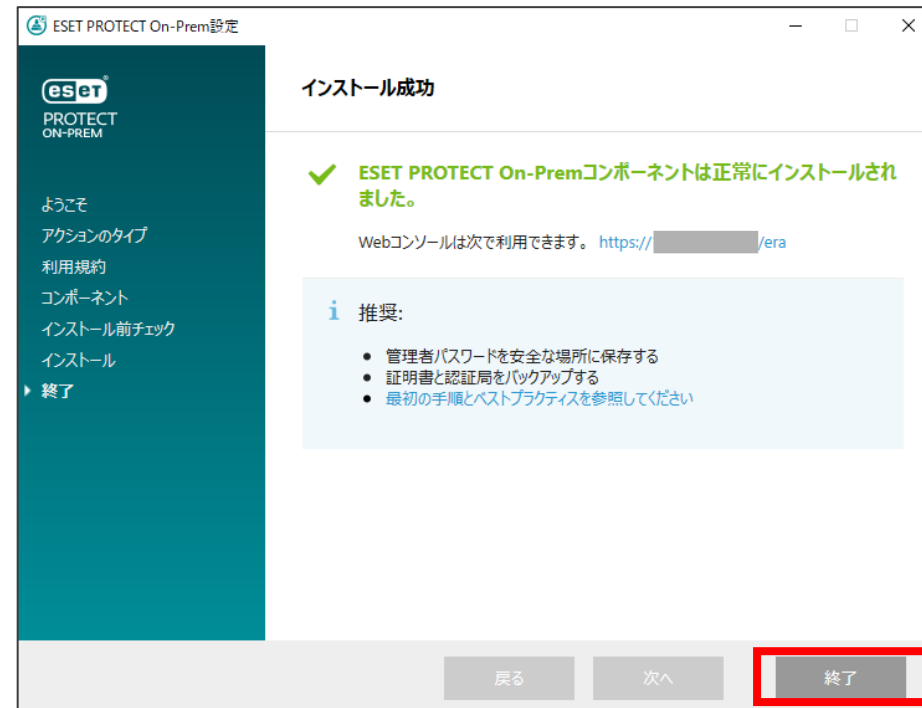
ESET PROTECT On-Prem設定

eset
PROTECT
ON-PREM

ようこそ
アクションのタイプ
利用規約
コンポーネント
インストール前チェック
インストール
終了

インストール成功

ESET PROTECT On-Premコンポーネントは正常にインストールされました。

Webコンソールは次で利用できます。 https://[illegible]/era

推奨:

• 管理者パスワードを安全な場所に保存する
• 証明書と認証局をバックアップする
• 最初の手順とベストプラクティスを参照してください

戻る
次へ
終了